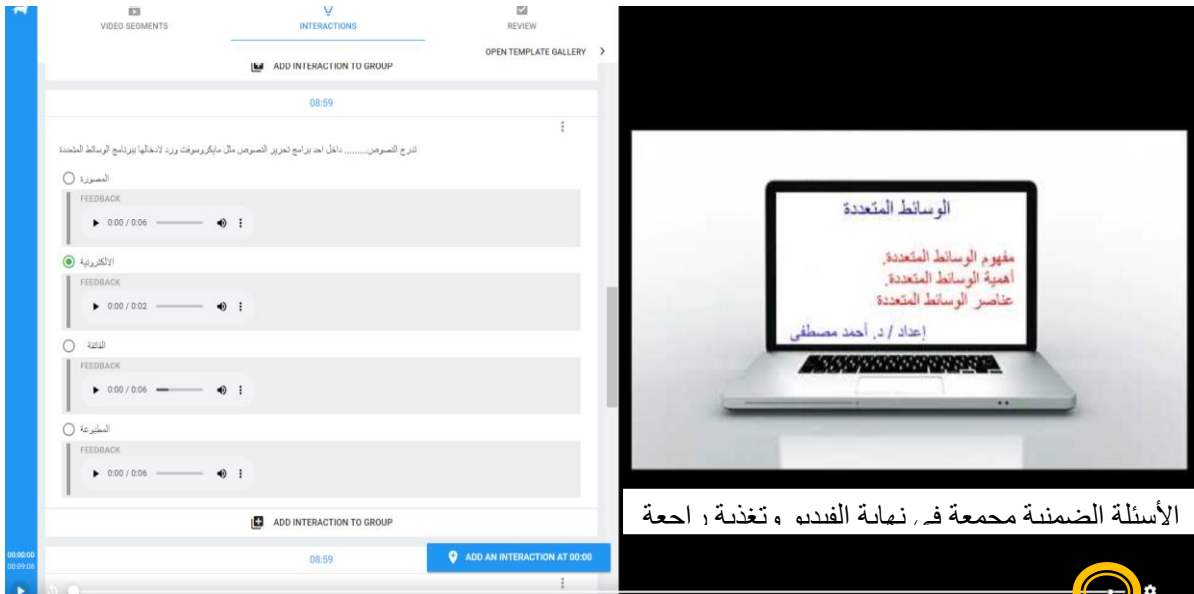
VIDEO SEGMENTS

INTERACTIONS

REVIEW

OPEN TEMPLATE GALLERY

ADD INTERACTION TO GROUP

08:59

تدرج النصوص........ داخل احد برامج تحرير النصوص مثل مايكروسوفت ورد لادخالها ببرنامج الوسائط المتعددة

المصورة

FEEDBACK

0:00 / 0:06

الالكترونية

FEEDBACK

0:00 / 0:02

القائمة

FEEDBACK

0:00 / 0:06

المطبوعة

FEEDBACK

0:00 / 0:06

ADD INTERACTION TO GROUP

08:59

ADD AN INTERACTION AT 00:00

00:00:00
00:09:08

الوسائط المتعددة

مفهوم الوسائط المتعددة.
أهمية الوسائط المتعددة.
عناصر الوسائط المتعددة

إعداد / د. أحمد مصطفى

الأسئلة الضمنية مجمعة في نهاية الفيديو وتغذية راجعة